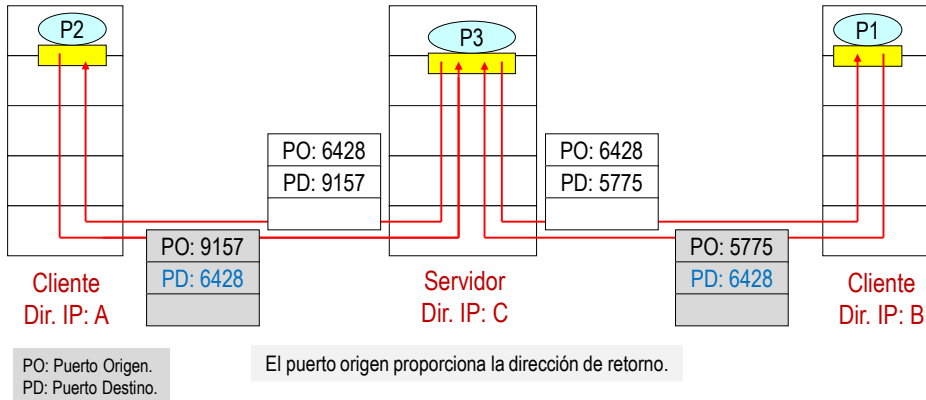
P2

P3

P1

PO: 6428
PD: 9157

PO: 6428
PD: 5775

PO: 9157
PD: 6428

PO: 5775
PD: 6428

Cliente
Dir. IP: A

Servidor
Dir. IP: C

Cliente
Dir. IP: B

PO: Puerto Origen.
PD: Puerto Destino.

El puerto origen proporciona la dirección de retorno.